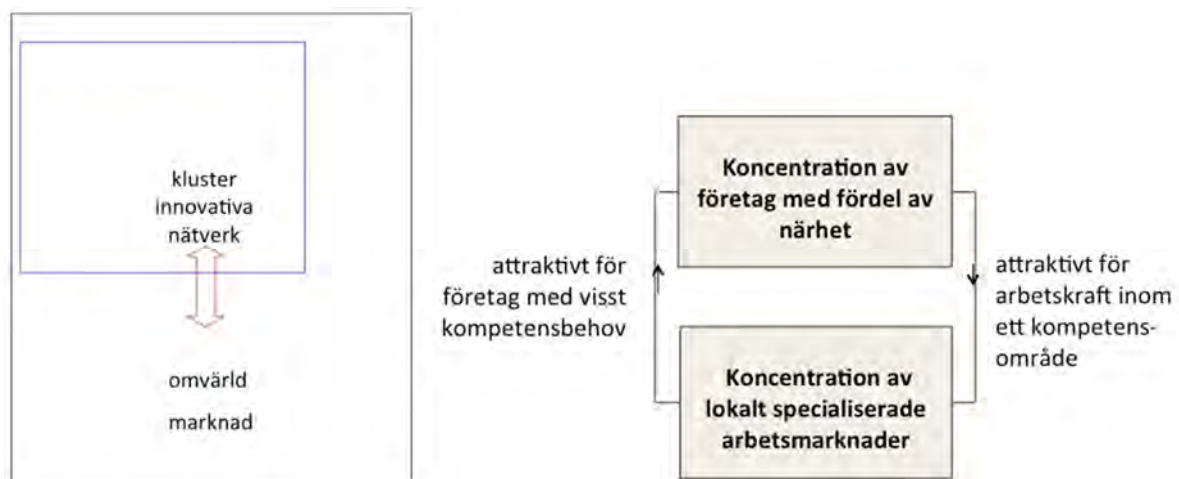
kluster
innovativa
nätverk

omvärld

marknad

Koncentration av företag med fördel av närhet

attraktivt för företag med visst kompetensbehov

attraktivt för arbetskraft inom ett kompetensområde

Koncentration av lokalt specialiserade arbetsmarknader